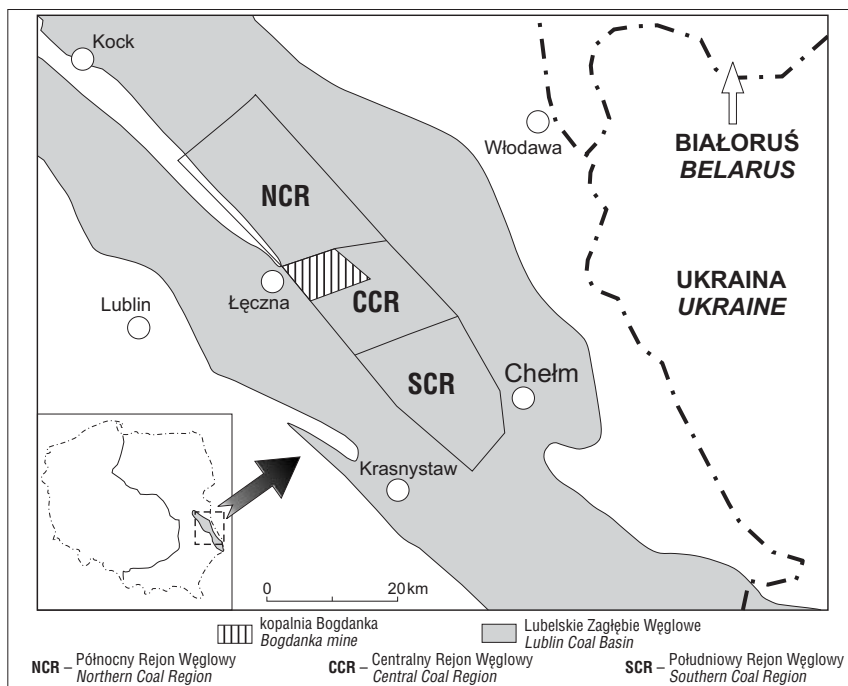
Kock

Włodawa

BIAŁORUŚ
BELARUS

NCR

Lublin

Łęczna

CCR

UKRAINA
UKRAINE

SCR

Chełm

Krasnystaw

0 20km

kopalnia Bogdanka
Bogdanka mine

Lubelskie Zagłębie Węglowe
Lublin Coal Basin

NCR – Północny Rejon Węglowy
Northern Coal Region

CCR – Centralny Rejon Węglowy
Central Coal Region

SCR – Południowy Rejon Węglowy
Southern Coal Region